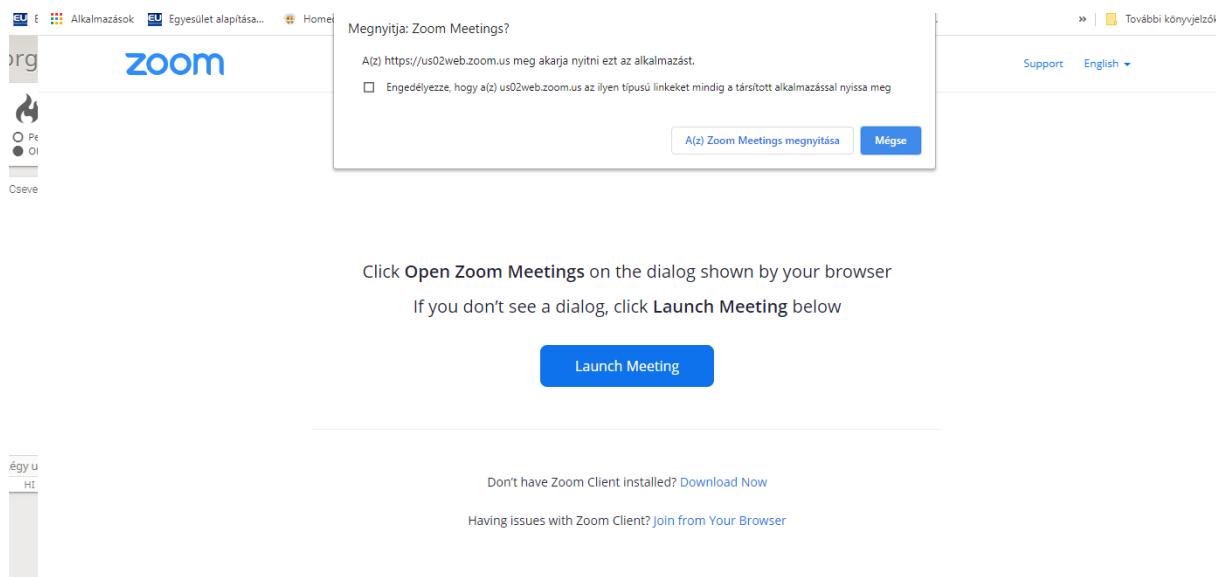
E Alkalmazások Egyesület alapítása... Home

» További könyvjelzők

Megnyitja: Zoom Meetings?

A(z) https://us02web.zoom.us meg akarja nyitni ezt az alkalmazást.

Engedélyezze, hogy a(z) us02web.zoom.us az ilyen típusú linkeket mindig a társított alkalmazással nyissa meg

A(z) Zoom Meetings megnyitása

Mégse

org

zoom

Support English

Pe

Ol

Oseve

Click **Open Zoom Meetings** on the dialog shown by your browser

If you don't see a dialog, click **Launch Meeting** below

Launch Meeting

égy u

HI

Don't have Zoom Client installed? Download Now

Having issues with Zoom Client? Join from Your Browser